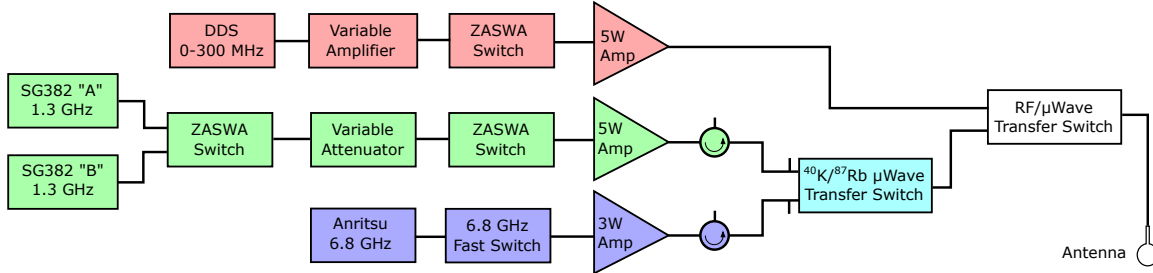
DDS
0-300 MHz

Variable
Amplifier

ZASWA
Switch

5W
Amp

SG382 "A"
1.3 GHz

SG382 "B"
1.3 GHz

ZASWA
Switch

Variable
Attenuator

ZASWA
Switch

5W
Amp

Anritsu
6.8 GHz

6.8 GHz
Fast Switch

3W
Amp

$^{40}$K/$^{87}$Rb μWave
Transfer Switch

RF/μWave
Transfer Switch

Antenna